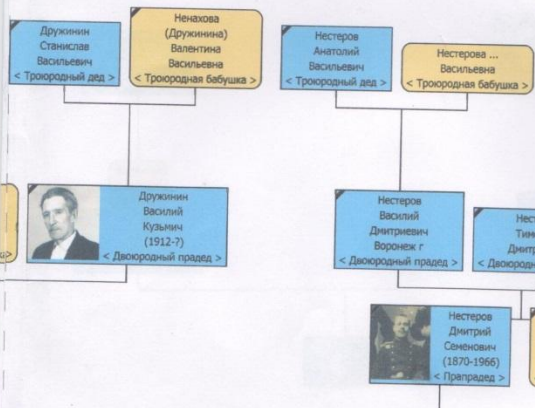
Дружинин
Станислав
Васильевич
< Троюродный дед >

Ненахова
(Дружинина)
Валентина
Васильевна
< Троюродная бабушка >

Нестеров
Анатолий
Васильевич
< Троюродный дед >

Нестерова ...
Васильевна
< Троюродная бабушка >

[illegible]

Дружинин
Василий
Кузьмич
(1912-?)
< Двоюродный прадед >

Нестеров
Василий
Дмитриевич
Воронеж г
< Двоюродный прадед >

Нест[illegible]
Тим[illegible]
Дмитр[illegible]
< Двоюродн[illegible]

Нестеров
Дмитрий
Семенович
(1870-1966)
< Прапрадед >